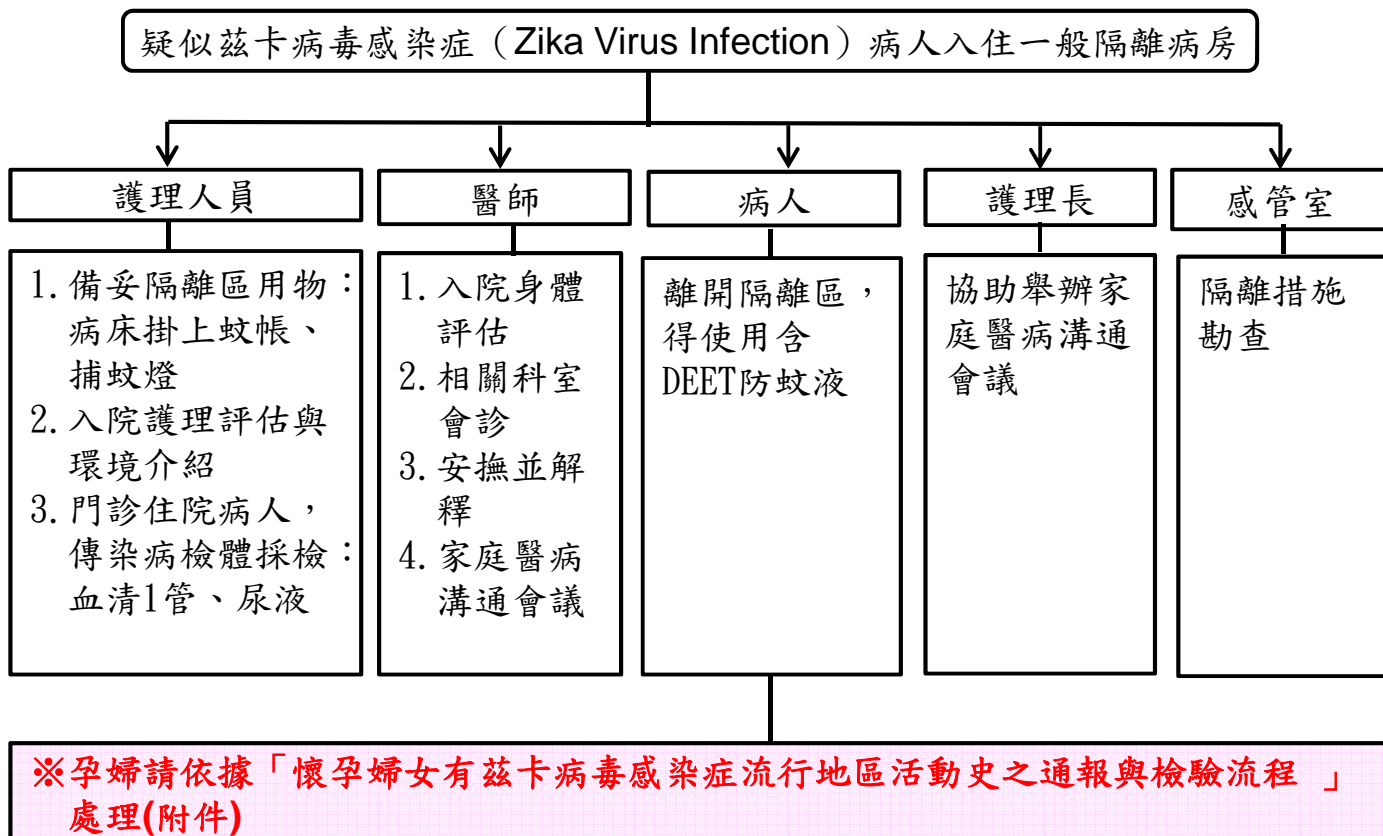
疑似茲卡病毒感染症（Zika Virus Infection）病人入住一般隔離病房

護理人員

1. 備妥隔離區用物：病床掛上蚊帳、捕蚊燈
2. 入院護理評估與環境介紹
3. 門診住院病人，傳染病檢體採檢：血清1管、尿液

醫師

1. 入院身體評估
2. 相關科室會診
3. 安撫並解釋
4. 家庭醫病溝通會議

病人

離開隔離區，得使用含DEET防蚊液

護理長

協助舉辦家庭醫病溝通會議

感管室

隔離措施勘查

※孕婦請依據「懷孕婦女有茲卡病毒感染症流行地區活動史之通報與檢驗流程 」處理(附件)